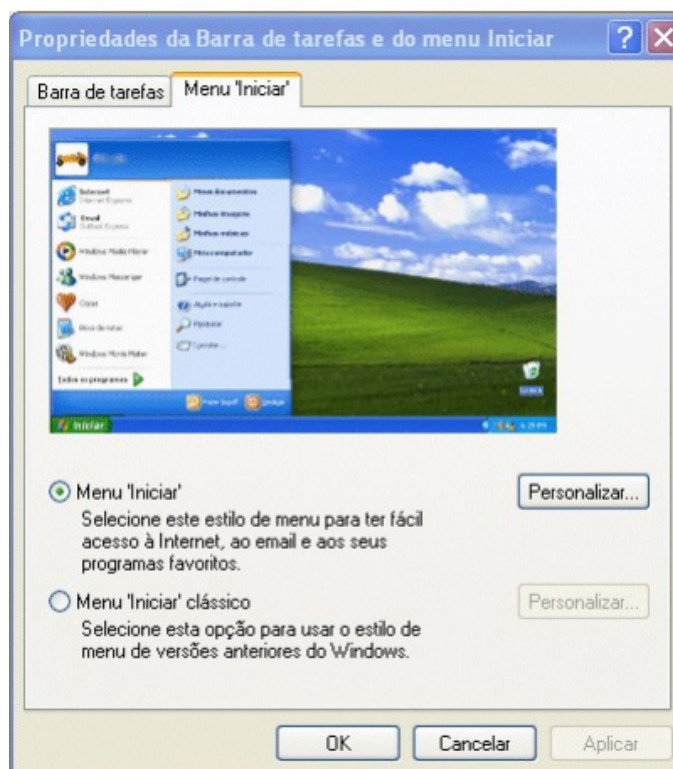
Propriedades da Barra de tarefas e do menu Iniciar

Barra de tarefas | Menu 'Iniciar'

Iniciar

Menu 'Iniciar'

Personalizar...

Selecione este estilo de menu para ter fácil acesso à Internet, ao email e aos seus programas favoritos.

Menu 'Iniciar' clássico

Personalizar...

Selecione esta opção para usar o estilo de menu de versões anteriores do Windows.

OK | Cancelar | Aplicar